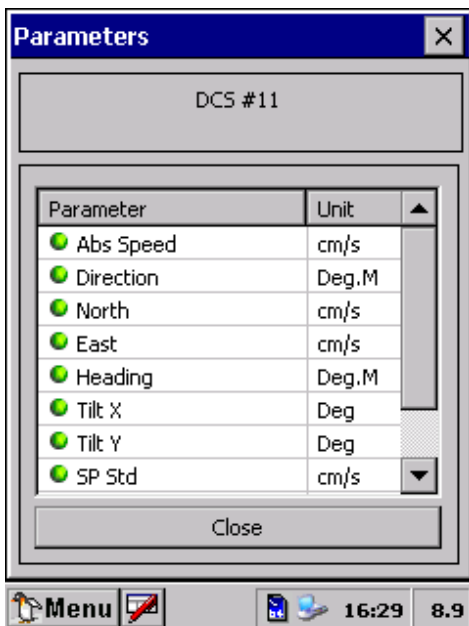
Parameters ×

DCS #11

| Parameter | Unit |
|---|---|
| Abs Speed | cm/s |
| Direction | Deg.M |
| North | cm/s |
| East | cm/s |
| Heading | Deg.M |
| Tilt X | Deg |
| Tilt Y | Deg |
| SP Std | cm/s |

Close

Menu 16:29 8.9